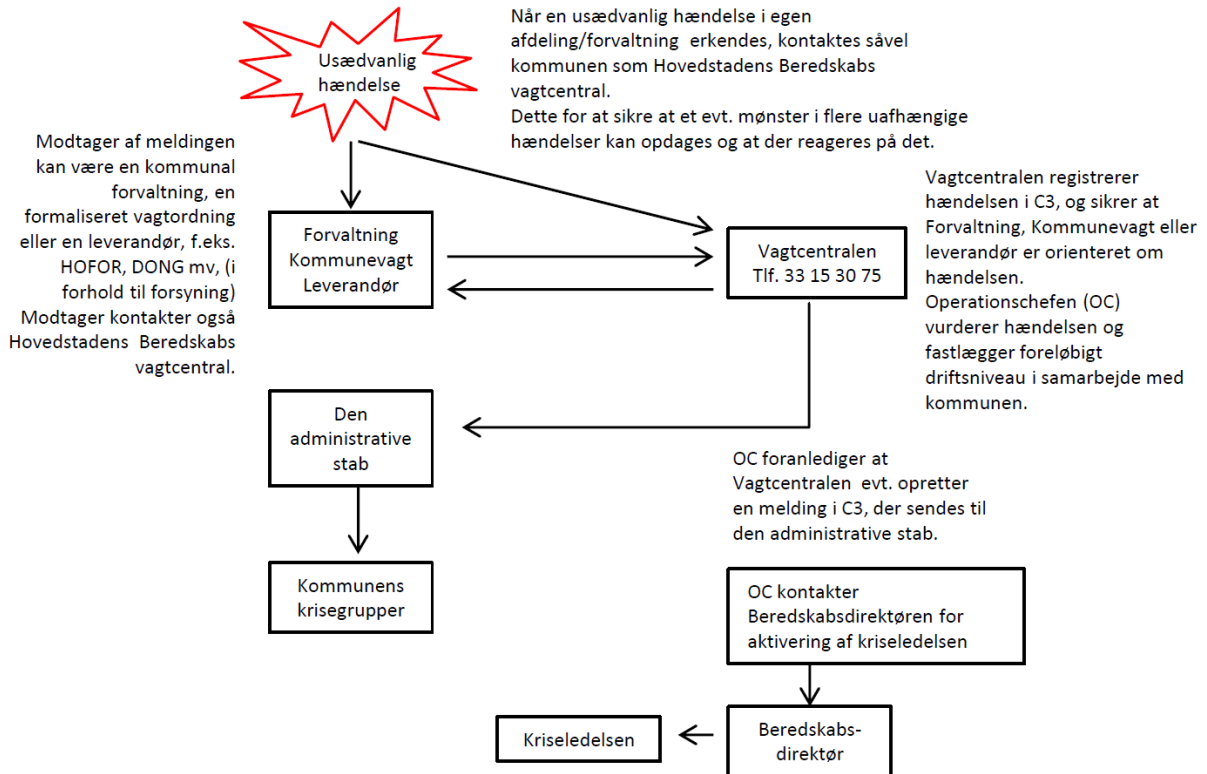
Usædvanlig hændelse

Når en usædvanlig hændelse i egen afdeling/forvaltning erkendes, kontaktes såvel kommunen som Hovedstadens Beredskabs vagtcentral.
Dette for at sikre at et evt. mønster i flere uafhængige hændelser kan opdages og at der reageres på det.

Modtager af meldingen kan være en kommunal forvaltning, en formaliseret vagtordning eller en leverandør, f.eks. HOFOR, DONG mv, (i forhold til forsyning) Modtager kontakter også Hovedstadens Beredskabs vagtcentral.

Forvaltning
Kommunevagt
Leverandør

Vagtcentralen
Tlf. 33 15 30 75

Vagtcentralen registrerer hændelsen i C3, og sikrer at Forvaltning, Kommunevagt eller leverandør er orienteret om hændelsen.
Operationschefen (OC) vurderer hændelsen og fastlægger foreløbigt driftsniveau i samarbejde med kommunen.

Den administrative stab

OC foranlediger at Vagtcentralen evt. opretter en melding i C3, der sendes til den administrative stab.

Kommunens krisegrupper

OC kontakter Beredskabsdirektøren for aktivering af kriseledelsen

Kriseledelsen

Beredskabs-direktør